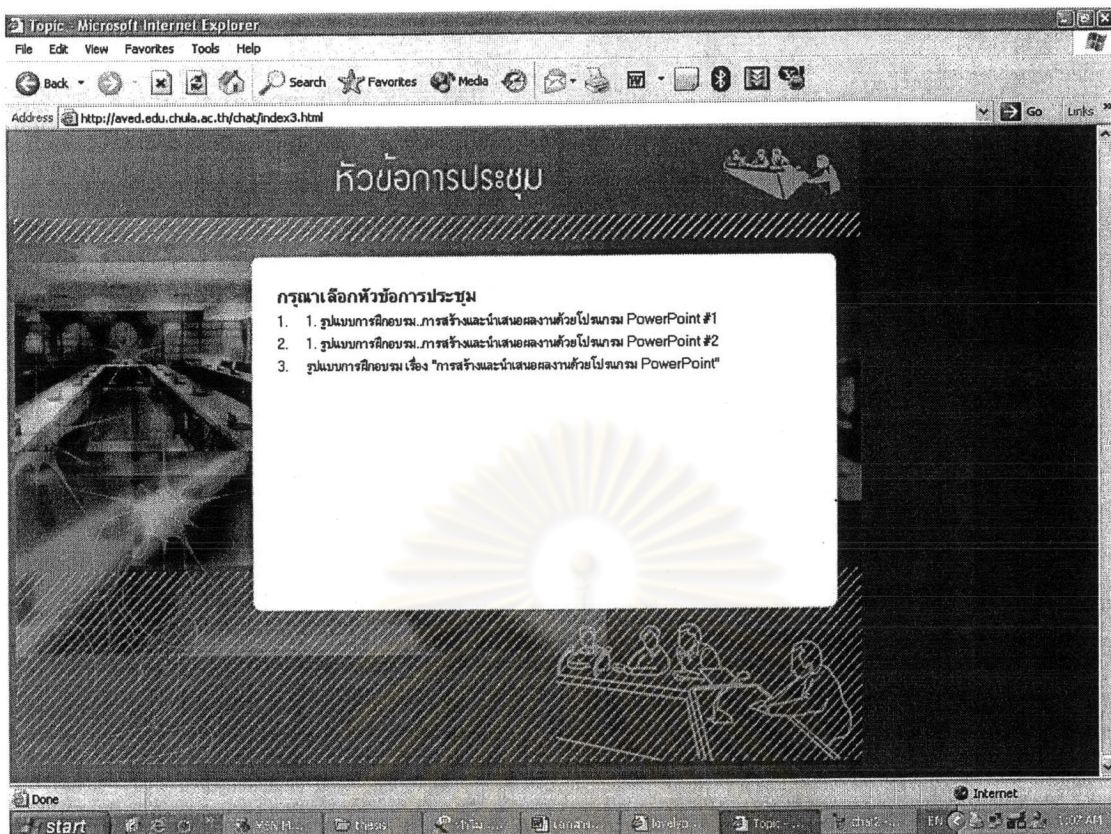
Topic - Microsoft Internet Explorer

File Edit View Favorites Tools Help

Back Search Favorites Media

Address http://aved.edu.chula.ac.th/chat/index3.html

Go Links

หัวข้อการประชุม

กรุณาเลือกหัวข้อการประชุม

1. 1. รูปแบบการฝึกอบรม..การสร้างและนำเสนอผลงานด้วยโปรแกรม PowerPoint #1
2. 1. รูปแบบการฝึกอบรม..การสร้างและนำเสนอผลงานด้วยโปรแกรม PowerPoint #2
3. รูปแบบการฝึกอบรม เรื่อง "การสร้างและนำเสนอผลงานด้วยโปรแกรม PowerPoint"

Done

Internet

start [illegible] thesis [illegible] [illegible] lovelya... Topic - ... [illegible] EN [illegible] AM